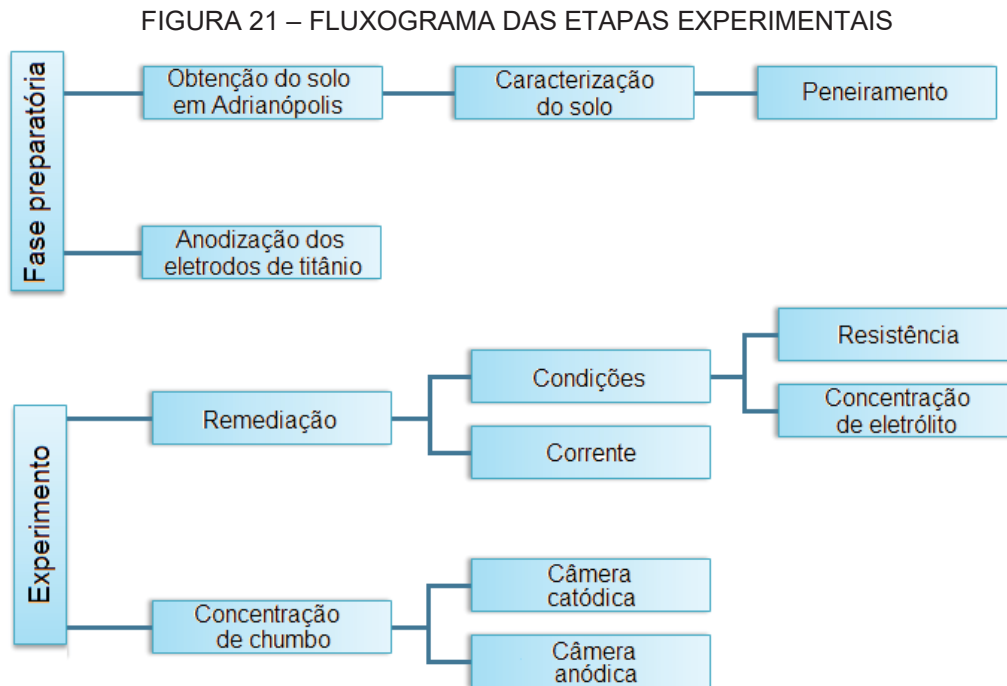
FIGURA 21 – FLUXOGRAMA DAS ETAPAS EXPERIMENTAIS

Fase preparatória

Obtenção do solo em Adrianópolis

Caracterização do solo

Peneiramento

Anodização dos eletrodos de titânio

Experimento

Remediação

Condições

Resistência

Concentração de eletrólito

Corrente

Concentração de chumbo

Câmera catódica

Câmera anódica